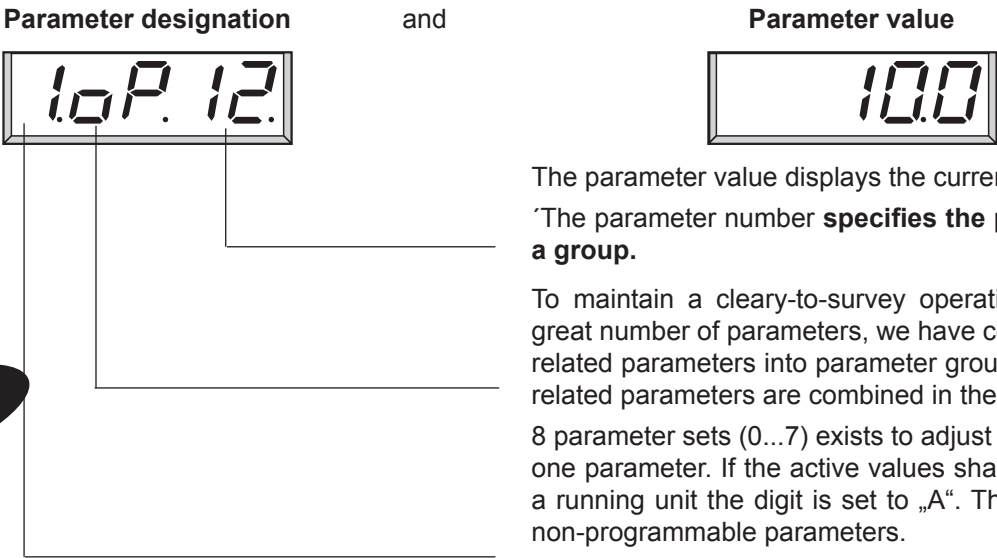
**Parameter designation** and **Parameter value**

1.oP. 12.

10.0

The parameter value displays the curren

´The parameter number **specifies the** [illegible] **a group.**

To maintain a cleary-to-survey operati great number of parameters, we have c related parameters into parameter grou related parameters are combined in the

8 parameter sets (0...7) exists to adjust one parameter. If the active values sha a running unit the digit is set to „A". Th non-programmable parameters.